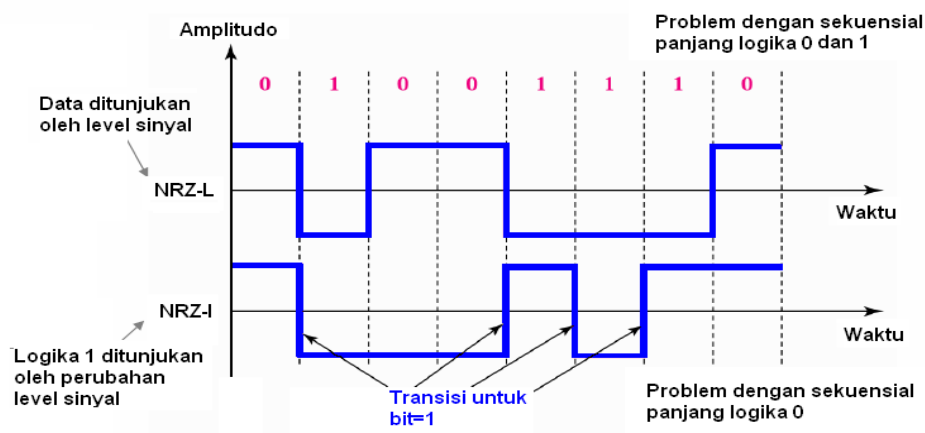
Amplitudo

Problem dengan sekuensial panjang logika 0 dan 1

0 1 0 0 1 1 1 0

Data ditunjukan oleh level sinyal

NRZ-L

Waktu

NRZ-I

Waktu

Logika 1 ditunjukan oleh perubahan level sinyal

Transisi untuk bit=1

Problem dengan sekuensial panjang logika 0